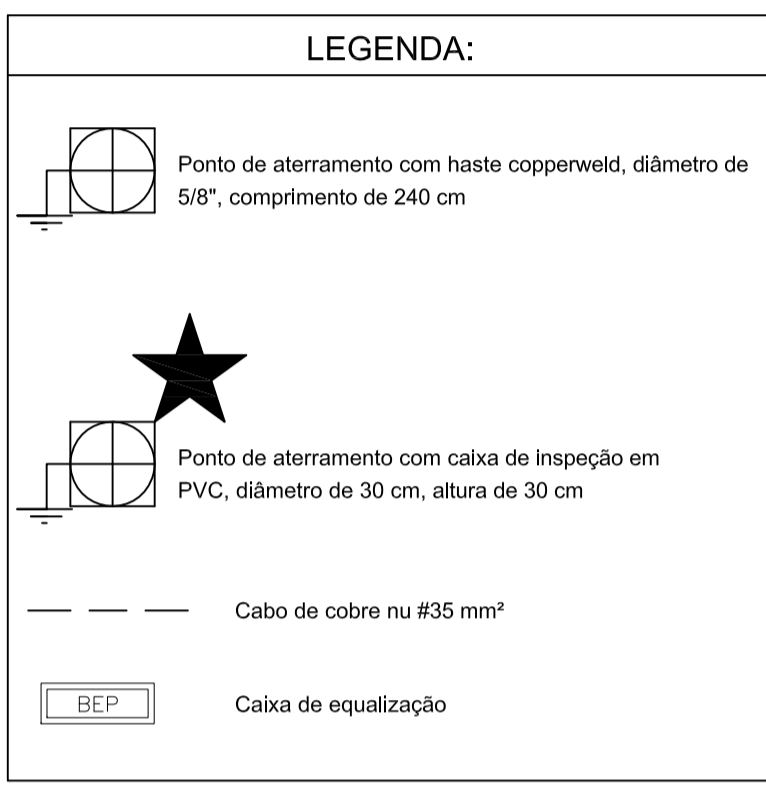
LEGENDA:

Ponto de aterramento com haste copperweld, diâmetro de 5/8", comprimento de 240 cm

Ponto de aterramento com caixa de inspeção em PVC, diâmetro de 30 cm, altura de 30 cm

Cabo de cobre nu #35 mm²

BEP

Caixa de equalização